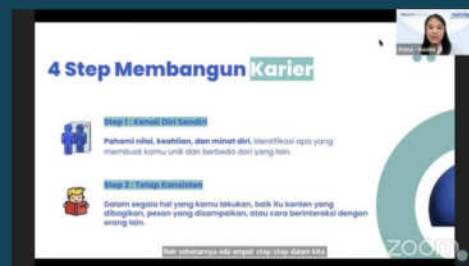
4 Step Membangun Karier

Step 1 : Kenali Diri Sendiri

Pahami nilai, keahlian, dan minat diri. Identifikasi apa yang membuat kamu unik dan berbeda dari yang lain.

Step 2 : Tetap Konsisten

Dalam segala hal yang kamu lakukan, baik itu konten yang dibagikan, pesan yang disampaikan, atau cara berinteraksi dengan orang lain.

Nah sebenarnya ada empat step-step dalam kita

zoom